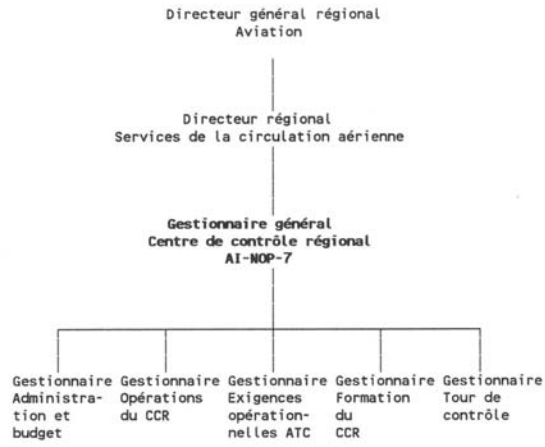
Directeur général régional
Aviation

Directeur régional
Services de la circulation aérienne

Gestionnaire général
Centre de contrôle régional
AI-NOP-7

Gestionnaire Administration et budget

Gestionnaire Opérations du CCR

Gestionnaire Exigences opérationnelles ATC

Gestionnaire Formation du CCR

Gestionnaire Tour de contrôle